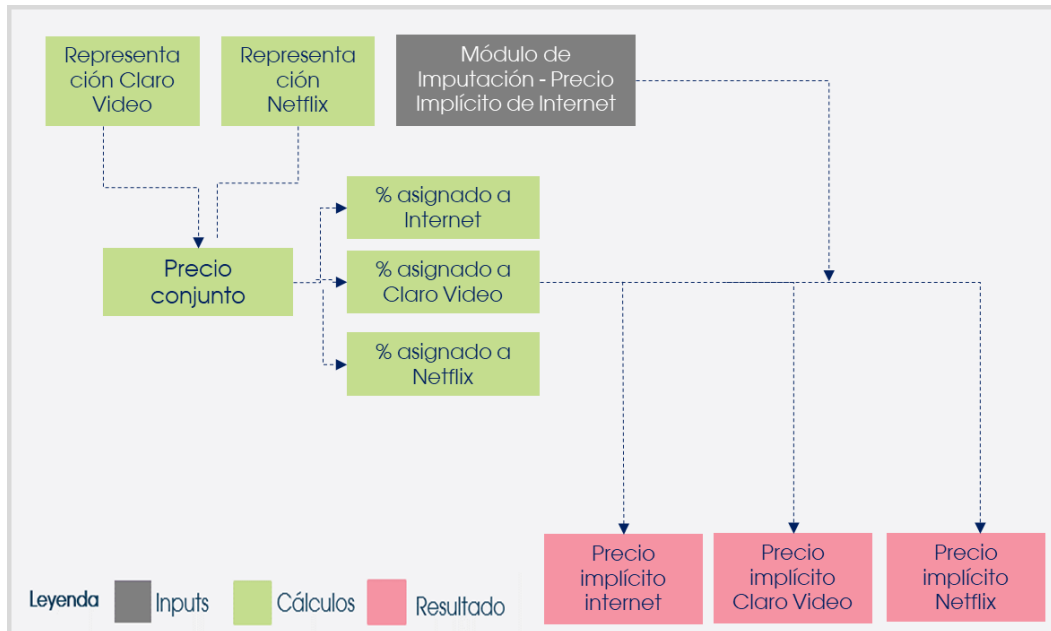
Representación Claro Video

Representación Netflix

Módulo de Imputación - Precio Implícito de Internet

% asignado a Internet

Precio conjunto

% asignado a Claro Video

% asignado a Netflix

Precio implícito internet

Precio implícito Claro Video

Precio implícito Netflix

Leyenda Inputs Cálculos Resultado